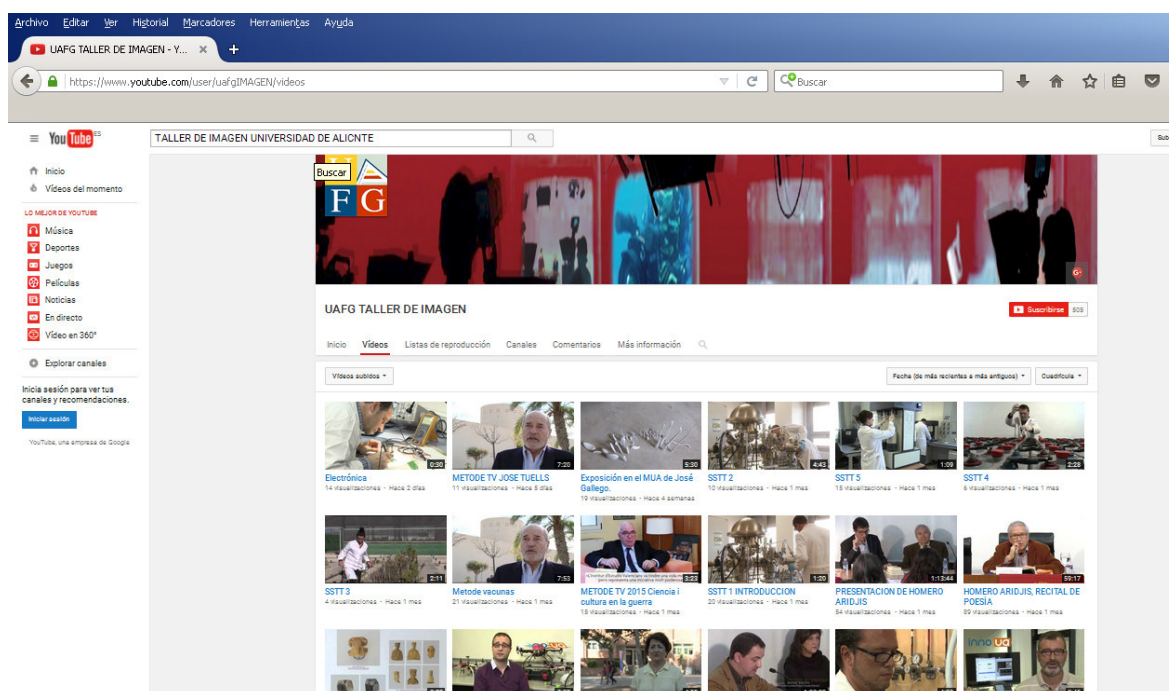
Archivo Editar Ver Historial Marcadores Herramientas Ayuda

UAFG TALLER DE IMAGEN - Y... ×

https://www.youtube.com/user/uafgIMAGEN/videos

Buscar

YouTube ES

TALLER DE IMAGEN UNIVERSIDAD DE ALICNTE

Buscar

Inicio
Vídeos del momento

LO MEJOR DE YOUTUBE
Música
Deportes
Juegos
Películas
Noticias
En directo
Vídeo en 360°

Explorar canales

Inicia sesión para ver tus canales y recomendaciones.

Iniciar sesión

YouTube, una empresa de Google

FG

UAFG TALLER DE IMAGEN

Suscribirse 505

Inicio Vídeos Listas de reproducción Canales Comentarios Más información

Vídeos subidos

Fecha (de más recientes a más antiguos)

Cuadrícula

0:30
Electrónica
14 visualizaciones · Hace 2 días

7:20
METODE TV JOSE TUELLS
11 visualizaciones · Hace 5 días

5:30
Exposición en el MUA de José Gallego.
19 visualizaciones · Hace 4 semanas

4:43
SSTT 2
10 visualizaciones · Hace 1 mes

1:09
SSTT 5
18 visualizaciones · Hace 1 mes

2:28
SSTT 4
6 visualizaciones · Hace 1 mes

2:11
SSTT 3
4 visualizaciones · Hace 1 mes

7:53
Metode vacunas
21 visualizaciones · Hace 1 mes

3:23
METODE TV 2015 Ciencia i cultura en la guerra
18 visualizaciones · Hace 1 mes

1:20
SSTT 1 INTRODUCCION
20 visualizaciones · Hace 1 mes

1:13:44
PRESENTACION DE HOMERO ARIDJIS
94 visualizaciones · Hace 1 mes

59:17
HOMERO ARIDJIS, RECITAL DE POESÍA
89 visualizaciones · Hace 1 mes

innova